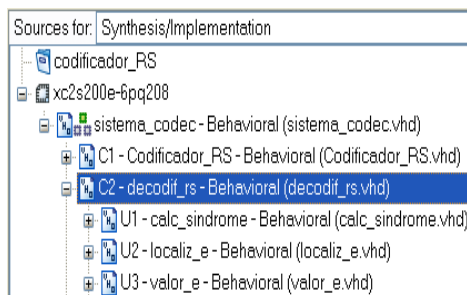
Sources for: Synthesis/Implementation

codificador_RS

xc2s200e-6pq208

sistema_codec - Behavioral (sistema_codec.vhd)

C1 - Codificador_RS - Behavioral (Codificador_RS.vhd)

C2 - decodif_rs - Behavioral (decodif_rs.vhd)

U1 - calc_sindrome - Behavioral (calc_sindrome.vhd)

U2 - localiz_e - Behavioral (localiz_e.vhd)

U3 - valor_e - Behavioral (valor_e.vhd)